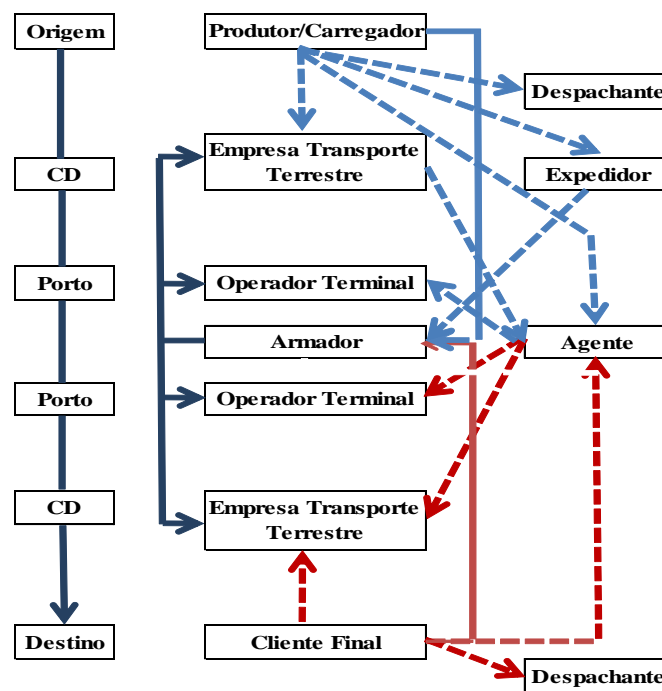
Origem

CD

Porto

Porto

CD

Destino

Produtor/Carregador

Despachante

Empresa Transporte Terrestre

Expedidor

Operador Terminal

Armador

Agente

Operador Terminal

Empresa Transporte Terrestre

Cliente Final

Despachante